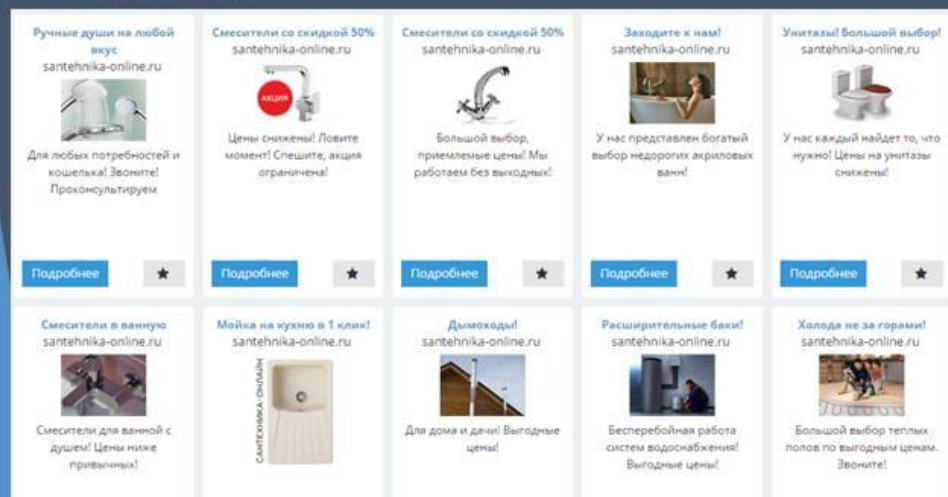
Ручные души на любой вкус
santehnika-online.ru

Для любых потребностей и кошелька! Звоните! Проконсультируем

Подробнее

★

Смесители со скидкой 50%
santehnika-online.ru

АКЦИЯ

Цены снижены! Ловите момент! Спешите, акция ограничена!

Подробнее

★

Смесители со скидкой 50%
santehnika-online.ru

Большой выбор, приемлемые цены! Мы работаем без выходных!

Подробнее

★

Заходите к нам!
santehnika-online.ru

У нас представлен богатый выбор недорогих акриловых ванн!

Подробнее

★

Унитазы! Большой выбор!
santehnika-online.ru

У нас каждый найдет то, что нужно! Цены на унитазы снижены!

Подробнее

★

Смесители в ванную
santehnika-online.ru

Смесители для ванной с душем! Цены ниже привычных!

Мойка на кухню в 1 клик!
santehnika-online.ru

САНТЕХНИКА-ОНЛАЙН

Дымоходы!
santehnika-online.ru

Для дома и дачи! Выгодные цены!

Расширительные баки!
santehnika-online.ru

Бесперебойная работа систем водоснабжения! Выгодные цены!

Холода не за горами!
santehnika-online.ru

Большой выбор теплых полов по выгодным ценам. Звоните!